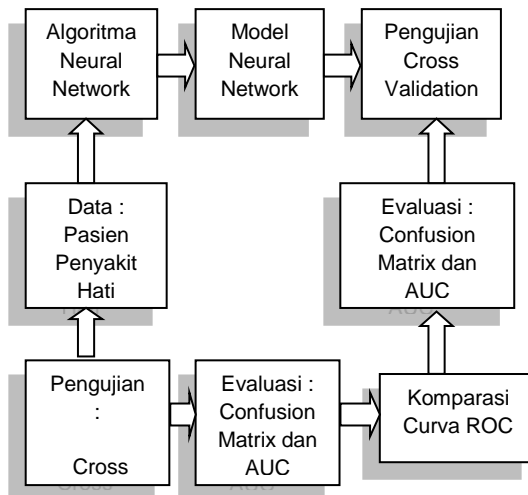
Algoritma Neural Network

Model Neural Network

Pengujian Cross Validation

Data : Pasien Penyakit Hati

Evaluasi : Confusion Matrix dan AUC

Pengujian : Cross

Evaluasi : Confusion Matrix dan AUC

Komparasi Curva ROC